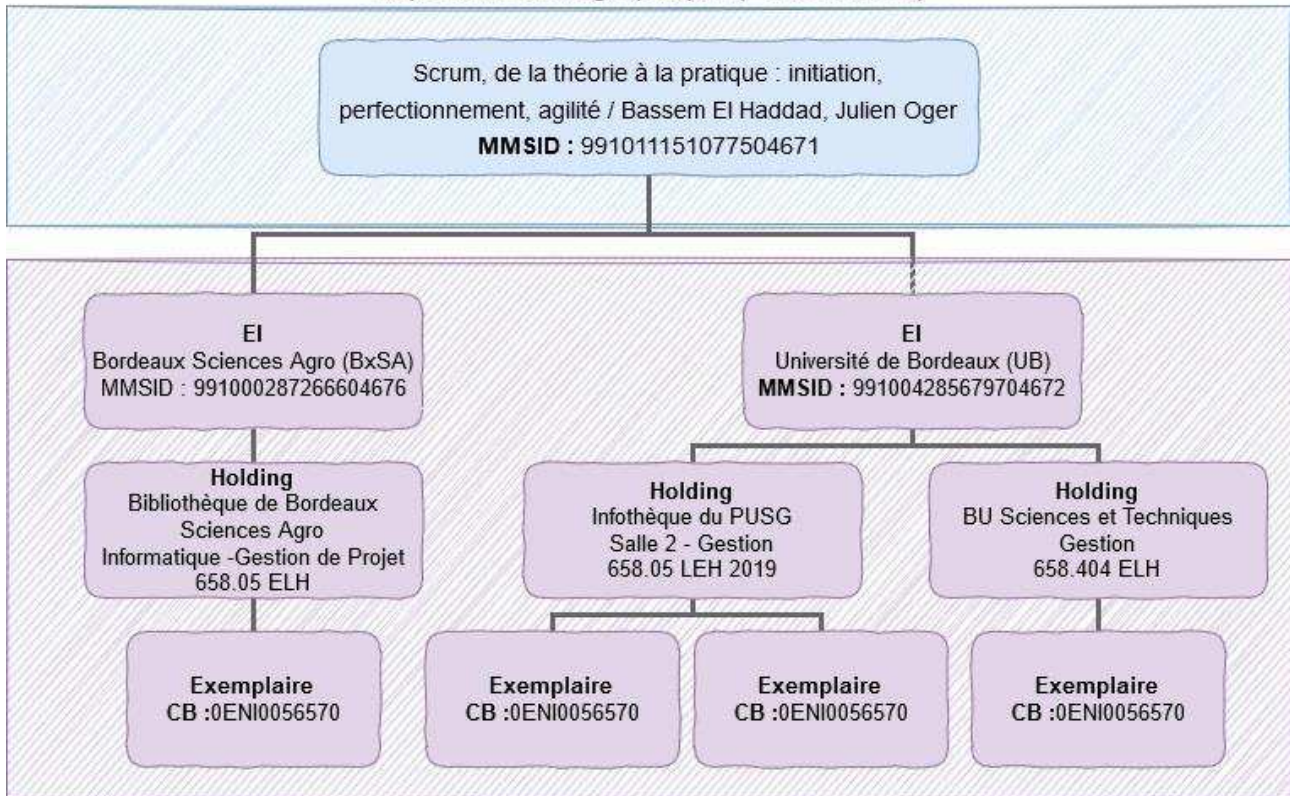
Scrum, de la théorie à la pratique : initiation, perfectionnement, agilité / Bassem El Haddad, Julien Oger
**MMSID :** 991011151077504671

EI
Bordeaux Sciences Agro (BxSA)
MMSID : 991000287266604676

EI
Université de Bordeaux (UB)
**MMSID :** 991004285679704672

**Holding**
Bibliothèque de Bordeaux Sciences Agro
Informatique -Gestion de Projet
658.05 ELH

**Holding**
Infothèque du PUSG
Salle 2 - Gestion
658.05 LEH 2019

**Holding**
BU Sciences et Techniques
Gestion
658.404 ELH

**Exemplaire**
**CB :**0ENI0056570

**Exemplaire**
**CB :**0ENI0056570

**Exemplaire**
**CB :**0ENI0056570

**Exemplaire**
**CB :**0ENI0056570